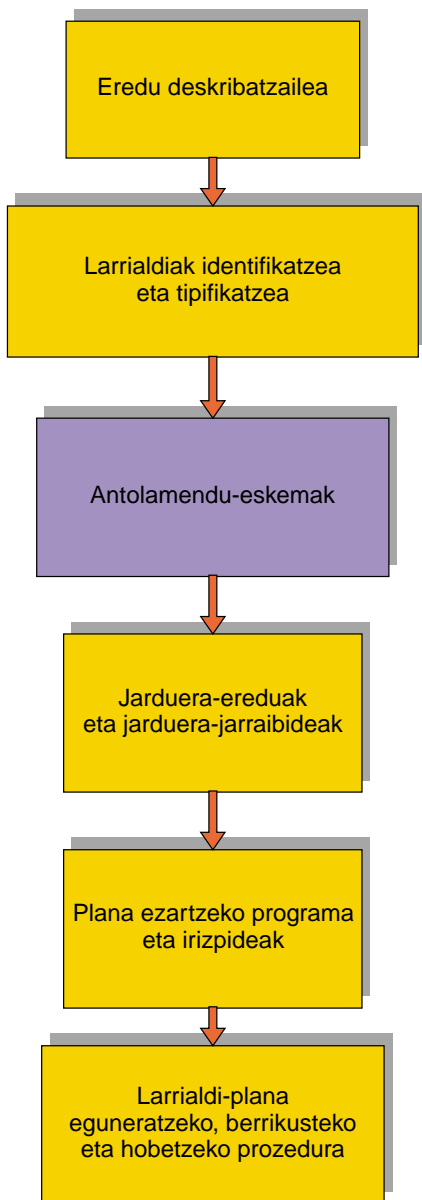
Eredu deskribatzailea

Larrialdiak identifikatzea eta tipifikatzea

Antolamendu-eskemak

Jarduera-ereduak eta jarduera-jarraibideak

Plana ezartzeko programa eta irizpideak

Larrialdi-plana eguneratzeko, berrikusteko eta hobetzeko prozedura